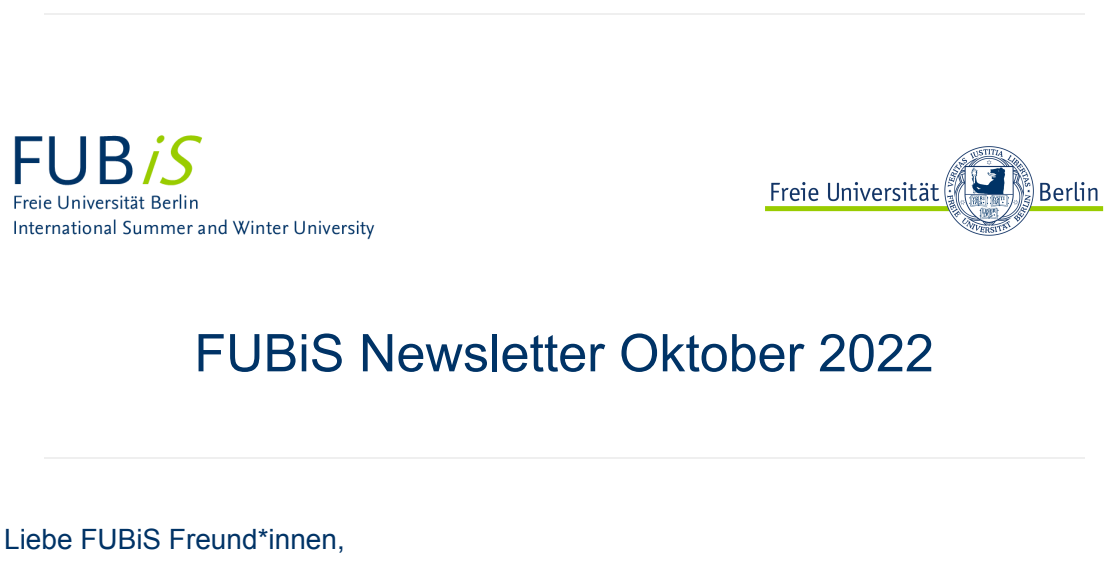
FUBiS
Freie Universität Berlin
International Summer and Winter University

Freie Universität Berlin
VERITAS IUSTITIA LIBERTAS
FREIE UNIVERSITÄT BERLIN

FUBiS Newsletter Oktober 2022

Liebe FUBiS Freund*innen,